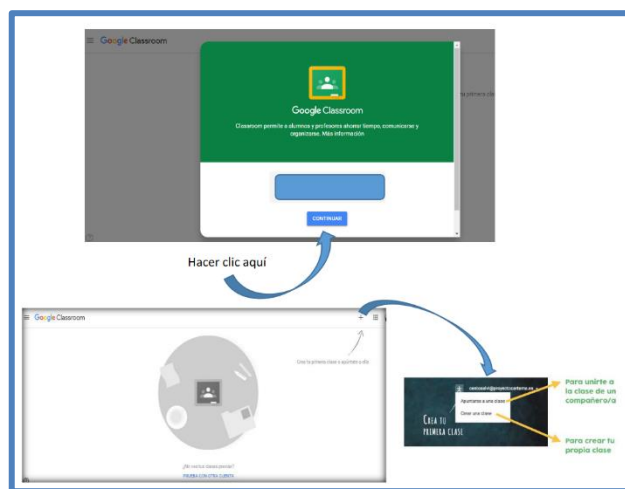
Google Classroom

Google Classroom

Classroom permite a alumnos y profesores ahorrar tiempo, comunicarse y organizarse. Más información

CONTINUAR

la primera clase

Hacer clic aquí

Google Classroom

Crea tu primera clase o apúntate a ella

¿No ves tus clases pasadas?

PRUEBA CON OTRA CUENTA

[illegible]@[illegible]

Apuntarse a una clase

Crear una clase

Crea tu primera clase

Para unirte a la clase de un compañero/a

Para crear tu propia clase